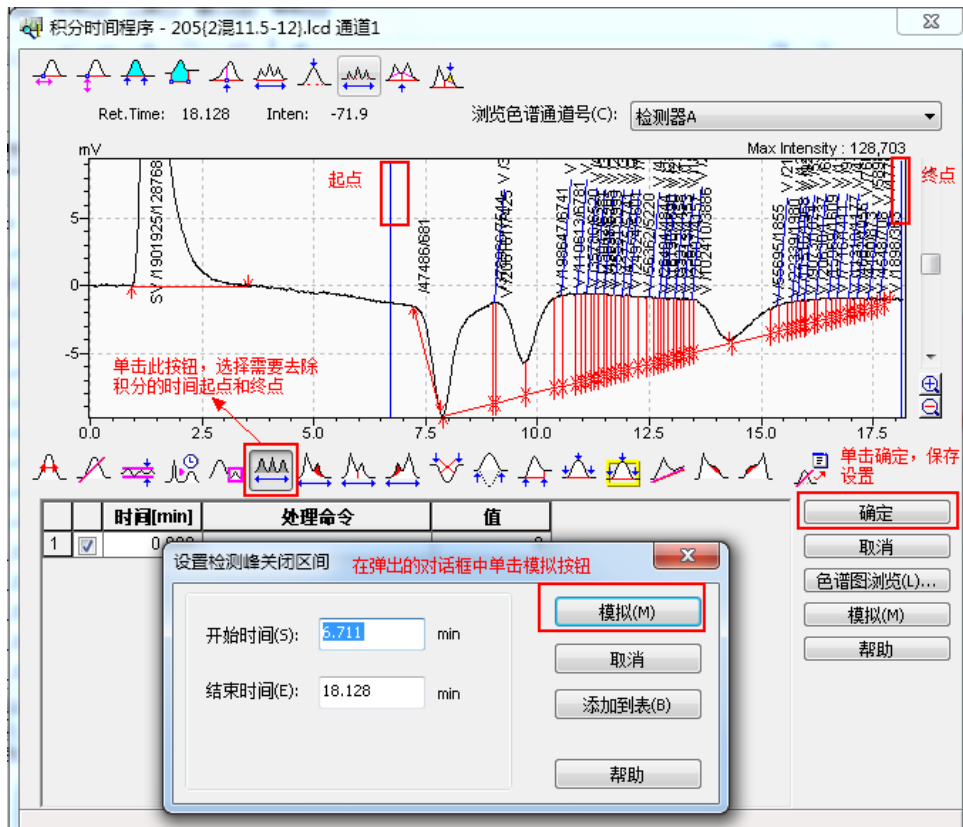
积分时间程序 - 205{2混11.5-12}.lcd 通道1

Ret.Time: 18.128 Inten: -71.9

浏览色谱通道号(C): 检测器A

Max Intensity : 128,703

mV

起点

终点

SV/1901925/128768

V/47486/681

单击此按钮，选择需要去除积分的时间起点和终点

5
0
-5

0.0 2.5 5.0 7.5 10.0 12.5 15.0 17.5

单击确定，保存设置

| | | 时间[min] | 处理命令 | 值 |
|---|---|---|---|---|
| 1 | ☑ | 0.000 | | 0 |

确定
取消
色谱图浏览(L)...
模拟(M)
帮助

设置检测峰关闭区间

在弹出的对话框中单击模拟按钮

开始时间(S): 6.711 min

结束时间(E): 18.128 min

模拟(M)
取消
添加到表(B)
帮助